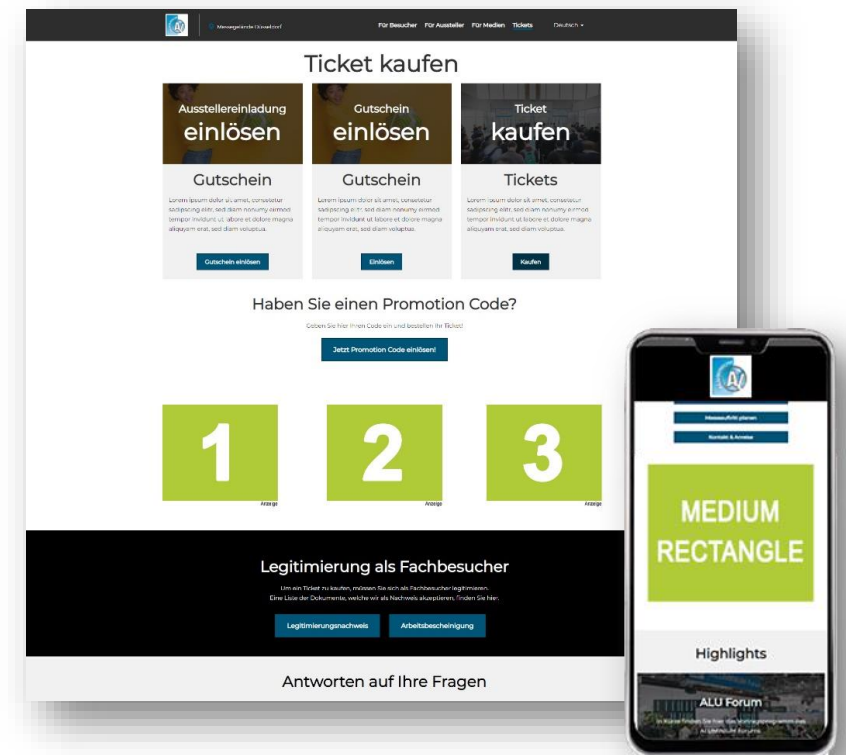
Messegelände Düsseldorf

Für Besucher Für Aussteller Für Medien Tickets Deutsch

Ticket kaufen

Ausstellereinladung einlösen

Gutschein

Lorem ipsum dolor sit amet, consetetur sadipscing elitr, sed diam nonumy eirmod tempor invidunt ut labore et dolore magna aliquyam erat, sed diam voluptua.

Gutschein einlösen

Gutschein einlösen

Gutschein

Lorem ipsum dolor sit amet, consetetur sadipscing elitr, sed diam nonumy eirmod tempor invidunt ut labore et dolore magna aliquyam erat, sed diam voluptua.

Einlösen

Ticket kaufen

Tickets

Lorem ipsum dolor sit amet, consetetur sadipscing elitr, sed diam nonumy eirmod tempor invidunt ut labore et dolore magna aliquyam erat, sed diam voluptua.

Kaufen

Haben Sie einen Promotion Code?

Geben Sie hier Ihren Code ein und bestellen Ihr Ticket!

Jetzt Promotion Code einlösen!

1

Anzeige

2

Anzeige

3

Anzeige

Legitimierung als Fachbesucher

Um ein Ticket zu kaufen, müssen Sie sich als Fachbesucher legitimieren. Eine Liste der Dokumente, welche wir als Nachweis akzeptieren, finden Sie hier:

Legitimierungsnachweis

Arbeitsbescheinigung

Antworten auf Ihre Fragen

Messeaufritt planen

Kontakt & Anreise

MEDIUM RECTANGLE

Highlights

ALU Forum

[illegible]